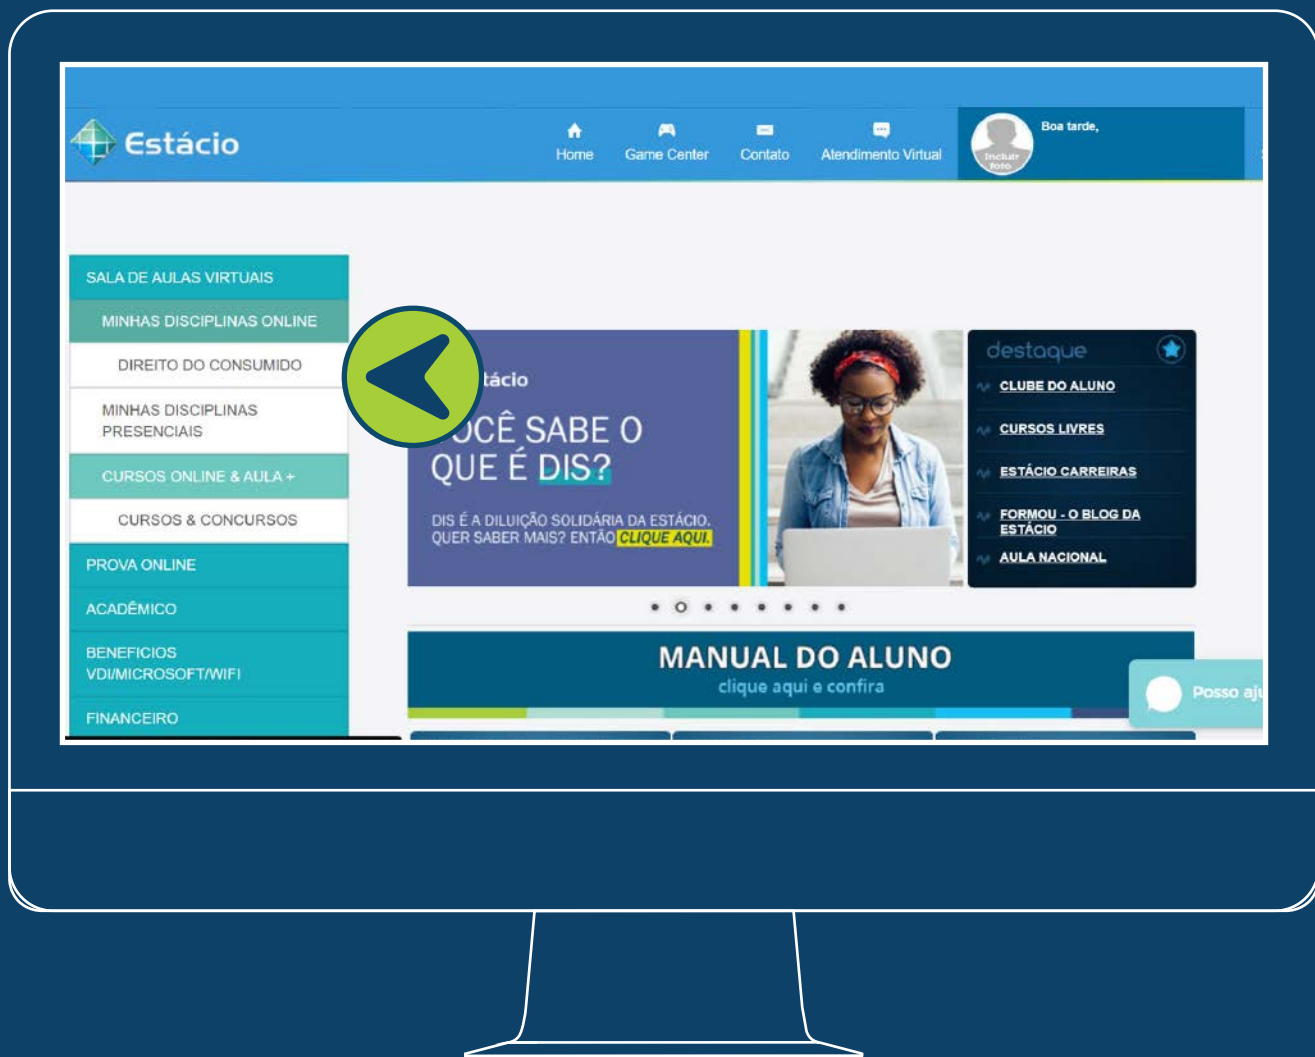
Estácio

Home Game Center Contato Atendimento Virtual

Incluir foto

Boa tarde,

SALA DE AULAS VIRTUAIS
MINHAS DISCIPLINAS ONLINE
DIREITO DO CONSUMIDO
MINHAS DISCIPLINAS PRESENCIAIS
CURSOS ONLINE & AULA +
CURSOS & CONCURSOS
PROVA ONLINE
ACADÊMICO
BENEFICIOS VDI/MICROSOFT/WIFI
FINANCEIRO

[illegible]tácio
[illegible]OCÊ SABE O QUE É DIS?
DIS É A DILUIÇÃO SOLIDÁRIA DA ESTÁCIO. QUER SABER MAIS? ENTÃO CLIQUE AQUI.

destaque
CLUBE DO ALUNO
CURSOS LIVRES
ESTÁCIO CARREIRAS
FORMOU - O BLOG DA ESTÁCIO
AULA NACIONAL

MANUAL DO ALUNO
clique aqui e confira

Posso aj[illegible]